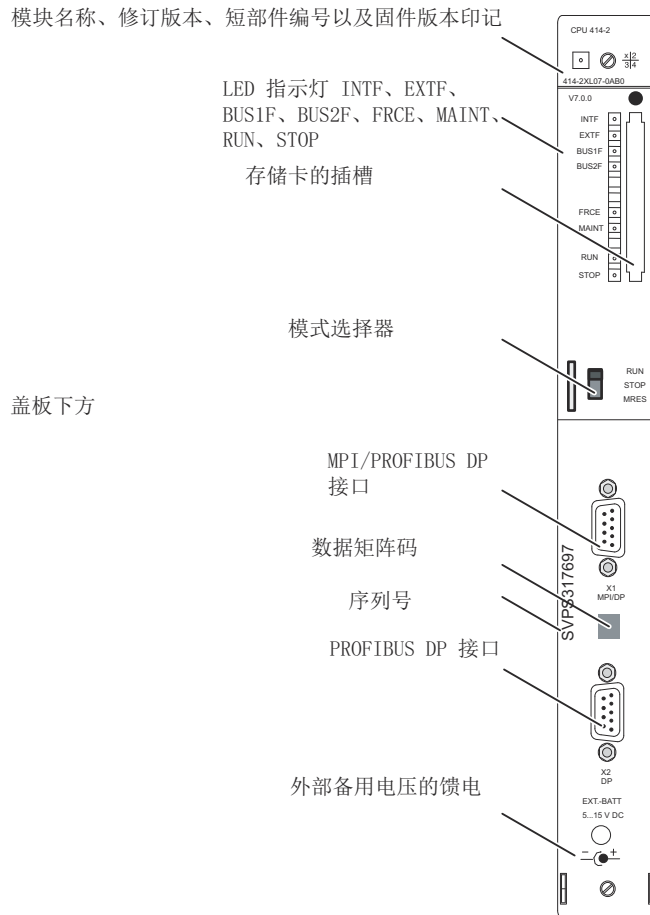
模块名称、修订版本、短部件编号以及固件版本印记

CPU 414-2

$\frac{x|2}{3|4}$

414-2XL07-0AB0

V7.0.0

LED 指示灯 INTF、EXTF、BUS1F、BUS2F、FRCE、MAINT、RUN、STOP

INTF
EXTF
BUS1F
BUS2F

存储卡的插槽

FRCE
MAINT
RUN
STOP

模式选择器

RUN
STOP
MRES

盖板下方

MPI/PROFIBUS DP 接口

数据矩阵码

X1
MPI/DP

序列号

SVPS317697

PROFIBUS DP 接口

X2
DP

外部备用电压的馈电

EXT.-BATT
5...15 V DC

− +